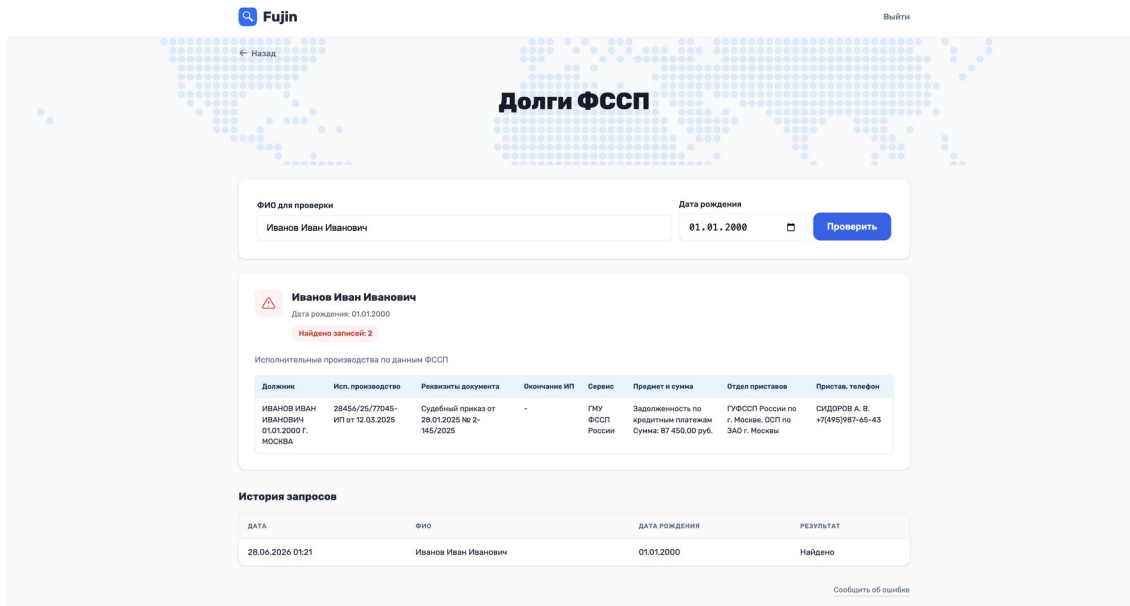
Fujin

Выйти

← Назад

Долги ФССП

ФИО для проверки

Иванов Иван Иванович

Дата рождения

01.01.2000

Проверить

Иванов Иван Иванович

Дата рождения: 01.01.2000

Найдено записей: 2

Исполнительные производства по данным ФССП

| Должник | Исп. производство | Реквизиты документа | Окончание ИП | Сервис | Предмет и сумма | Отдел приставов | Пристав, телефон |
|---|---|---|---|---|---|---|---|
| ИВАНОВ ИВАН ИВАНОВИЧ 01.01.2000 Г. МОСКВА | 28456/25/77045-ИП от 12.03.2025 | Судебный приказ от 28.01.2025 № 2-145/2025 | - | ГМУ ФССП России | Задолженность по кредитным платежам Сумма: 87 450,00 руб. | ГУФССП России по г. Москве, ОСП по ЗАО г. Москвы | СИДОРОВ А. В. +7(495)987-65-43 |

История запросов

| ДАТА | ФИО | ДАТА РОЖДЕНИЯ | РЕЗУЛЬТАТ |
|---|---|---|---|
| 28.06.2026 01:21 | Иванов Иван Иванович | 01.01.2000 | Найдено |

Сообщить об ошибке